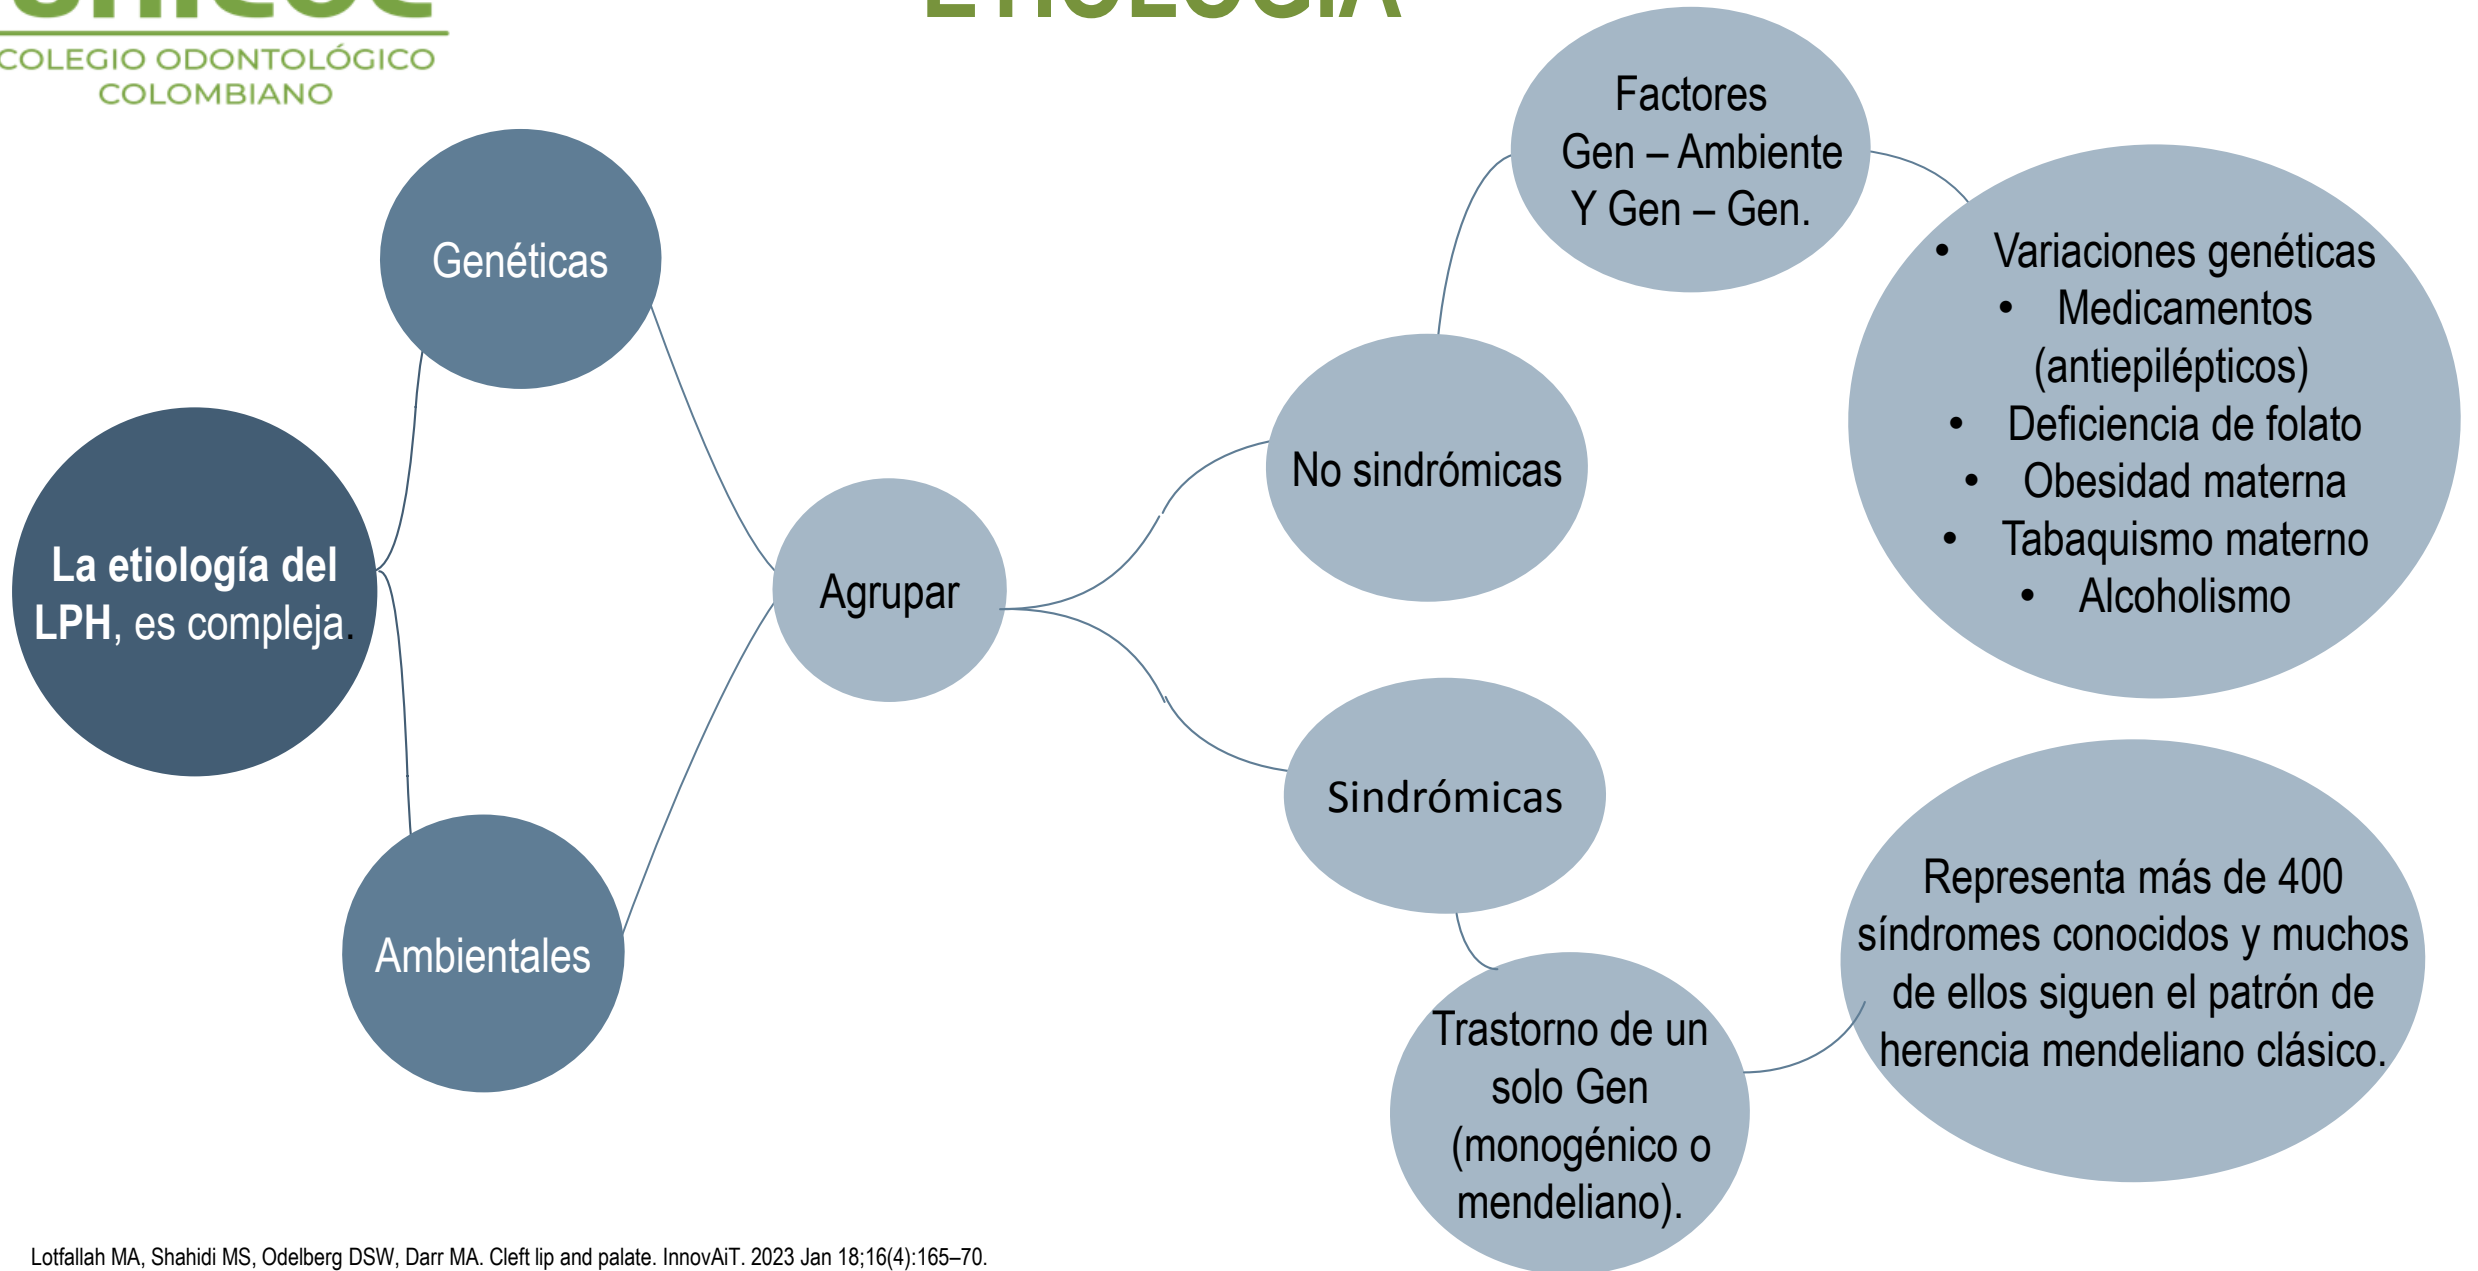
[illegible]
COLEGIO ODONTOLÓGICO COLOMBIANO

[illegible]

La etiología del LPH, es compleja.

Genéticas

Ambientales

Agrupar

No sindrómicas

Sindrómicas

Factores Gen – Ambiente Y Gen – Gen.

• Variaciones genéticas
• Medicamentos (antiepilépticos)
• Deficiencia de folato
• Obesidad materna
• Tabaquismo materno
• Alcoholismo

Trastorno de un solo Gen (monogénico o mendeliano).

Representa más de 400 síndromes conocidos y muchos de ellos siguen el patrón de herencia mendeliano clásico.

Lotfallah MA, Shahidi MS, Odelberg DSW, Darr MA. Cleft lip and palate. InnovAiT. 2023 Jan 18;16(4):165–70.